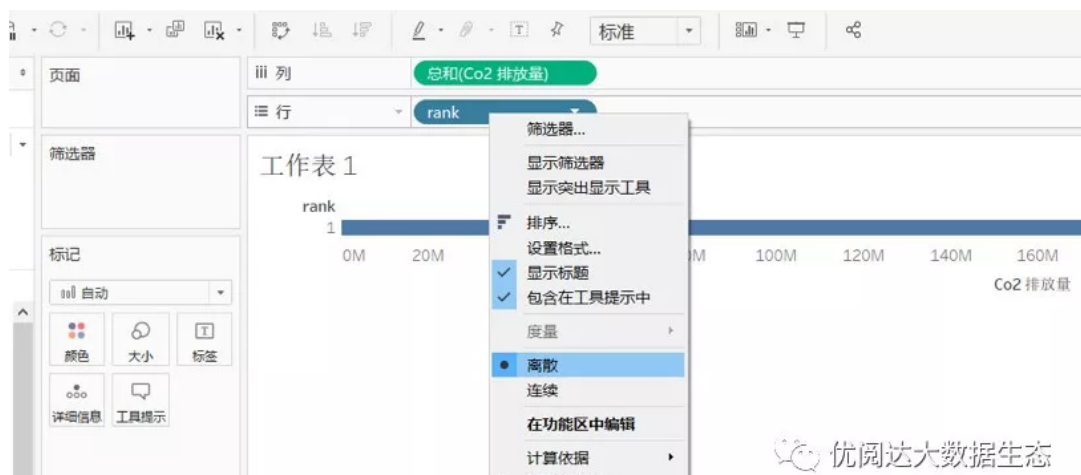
标准

页面

iii 列

总和(Co2 排放量)

☰ 行

rank

筛选器

工作表 1

rank

1

0M

20M

M

100M

120M

140M

160M

Co2 排放量

标记

自动

颜色

大小

标签

详细信息

工具提示

筛选器...

显示筛选器

显示突出显示工具

排序...

设置格式...

显示标题

包含在工具提示中

度量

离散

连续

在功能区中编辑

计算依据

优阅达大数据生态